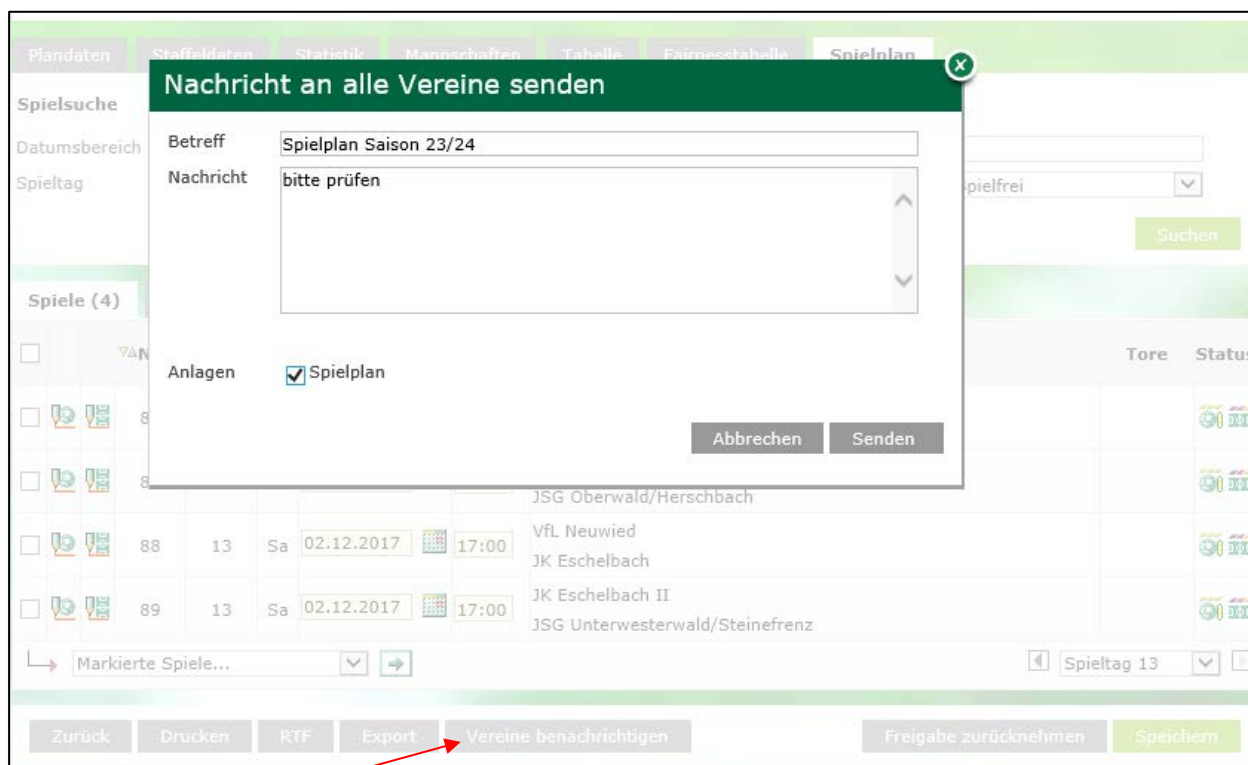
Plandaten | Staffeldaten | Statistik | Mannschaften | Tabelle | Fairnesstabelle | Spielplan

Spielsuche

Datumsbereich

Spieltag

spielfrei

Suchen

Spiele (4)

Tore Status

Nachricht an alle Vereine senden

Betreff Spielplan Saison 23/24

Nachricht bitte prüfen

Anlagen Spielplan

Abbrechen Senden

| | | | | | | | |
|---|---|---|---|---|---|---|---|
| 8 | | | | | | | |
| 8 | | | | | JSG Oberwald/Herschbach | | |
| 88 | 13 | Sa | 02.12.2017 | 17:00 | VfL Neuwied<br>JK Eschelbach | | |
| 89 | 13 | Sa | 02.12.2017 | 17:00 | JK Eschelbach II<br>JSG Unterwesterwald/Steinefrenz | | |

Markierte Spiele...

Spieltag 13

Zurück | Drucken | RTF | Export | Vereine benachrichtigen | Freigabe zurücknehmen | Speichern